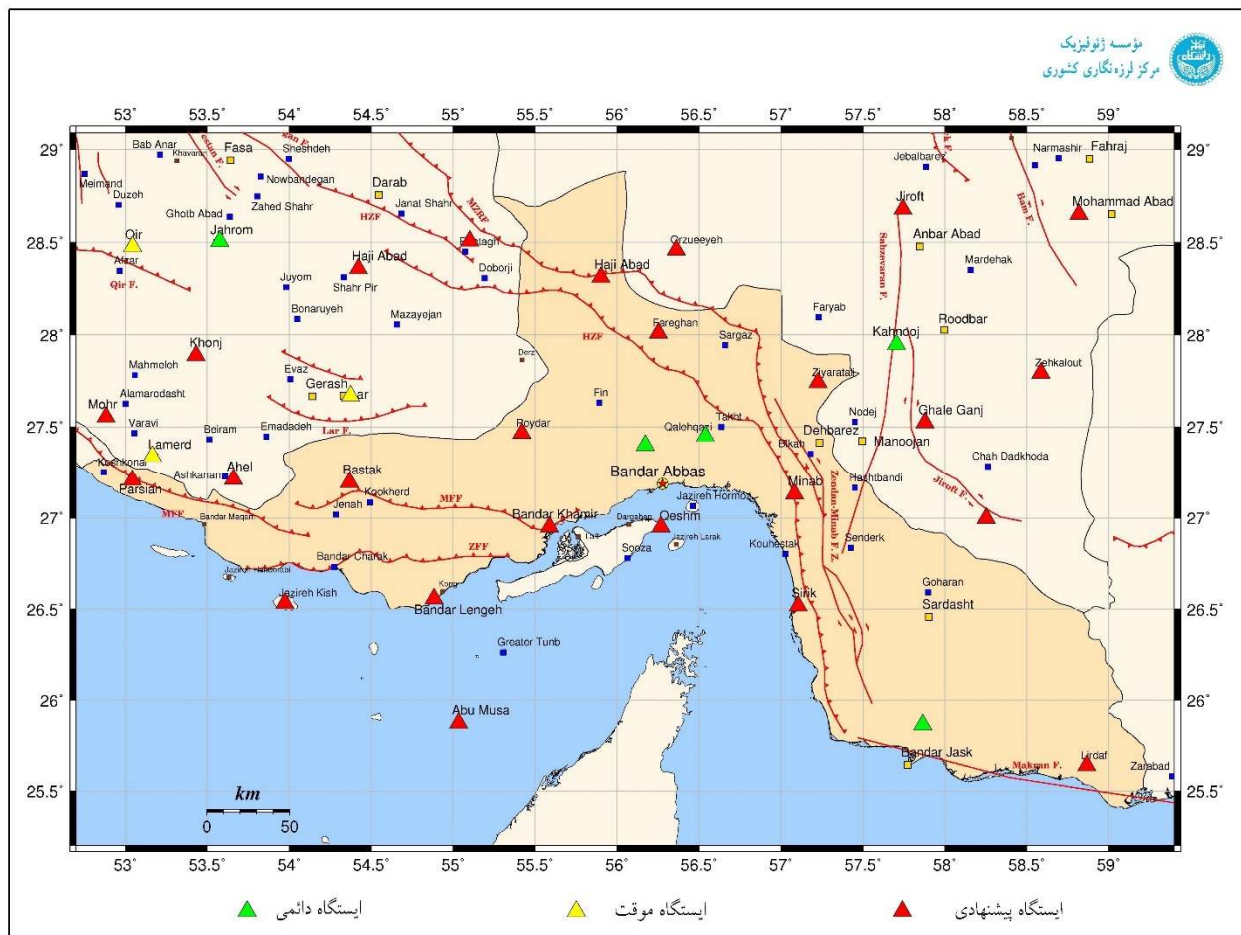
مؤسسه ژئوفیزیک
مرکز لرزه‌نگاری کشوری

53° 53.5° 54° 54.5° 55° 55.5° 56° 56.5° 57° 57.5° 58° 58.5° 59°

29° 28.5° 28° 27.5° 27° 26.5° 26° 25.5°

Bab Anar
Khavaran
Fasa
Sheshdeh
Meimand
Duzeh
Nowbandegan
Darab
Zahed Shahr
Janat Shahr
Ghotb Abad
Jahrom
HZF
MZRF
Qir
Afzar
Qir F.
Haji Abad
Fortagh
Doborji
Juyom
Shahr Pir
Bonaruyeh
Mazayejan
Khonj
Mahmoloh
Derz
Evaz
Gerash
Lar
Alamarodasht
Mohr
Varavi
Beiram
Emadadeh
Lar F.
Lamerd
Kochkonar
Parsian
Ashkanan
Ahel
Bastak
Kookherd
Jenah
MFF
MFF
Bandar Maqam
Bandar Charak
ZFF
Jazireh Kish
Kong
Bandar Lengeh
Greater Tunb
Abu Musa
Bandar Khamir
Dargahan
Qeshm
Sooza
Jazireh Larak
Jazireh Hormoz
Bandar Abbas
Qalohqazi
Takht
Fin
Roydar
Haji Abad
Orzueeyeh
Fareghan
HZF
Sargaz
Jebalbarez
Jiroft
Anbar Abad
Mardehak
Sabzevaran F.
Faryab
Kahnooj
Roodbar
Ziyarat
Nodej
Dehbarez
Manoojan
Ghale Ganj
Bikah
Hashtbandi
Chah Dadkhoda
Minab
Zendan-Minab F. Z.
Jiroft F.
Kouhestak
Senderk
Sirik
Goharan
Sardasht
Bandar Jask
Makran F.
Lirdaf
Zarabad
Narmashir
Fahraj
Mohammad Abad
Bam F.
Zehkalout

km
0 50

ایستگاه دائمی
ایستگاه موقت
ایستگاه پیشنهادی